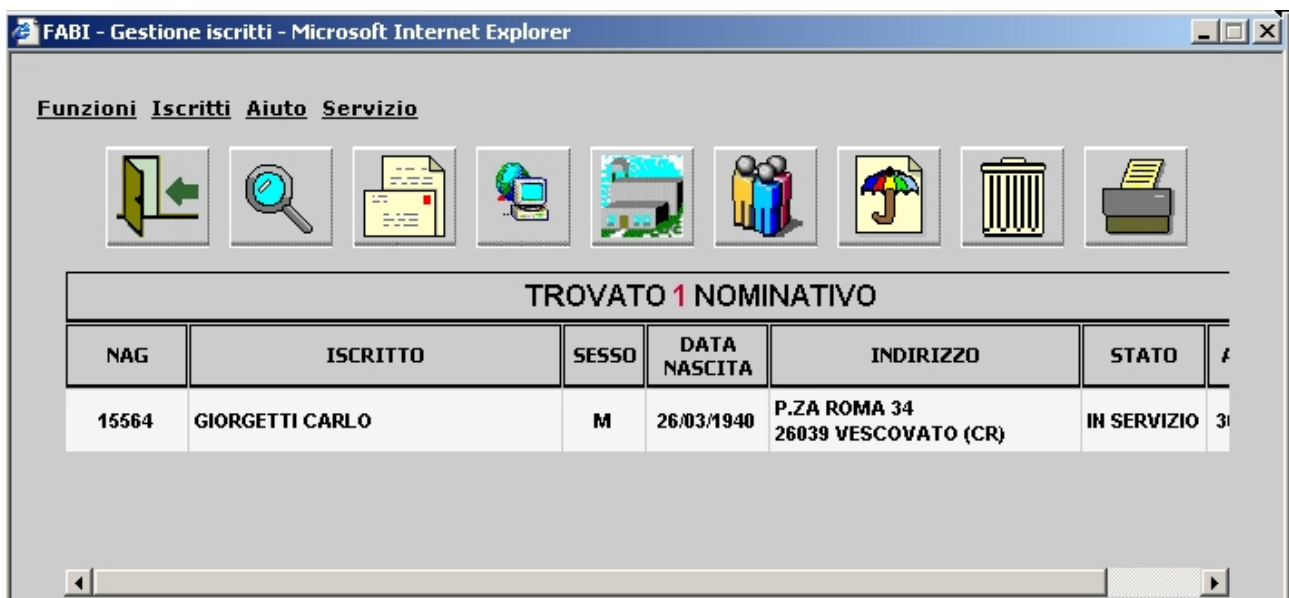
FABI - Gestione iscritti - Microsoft Internet Explorer

Funzioni Iscritti Aiuto Servizio

TROVATO 1 NOMINATIVO

| NAG | ISCRITTO | SESSO | DATA NASCITA | INDIRIZZO | STATO | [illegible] |
|---|---|---|---|---|---|---|
| 15564 | GIORGETTI CARLO | M | 26/03/1940 | P.ZA ROMA 34 26039 VESCOVATO (CR) | IN SERVIZIO | 3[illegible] |